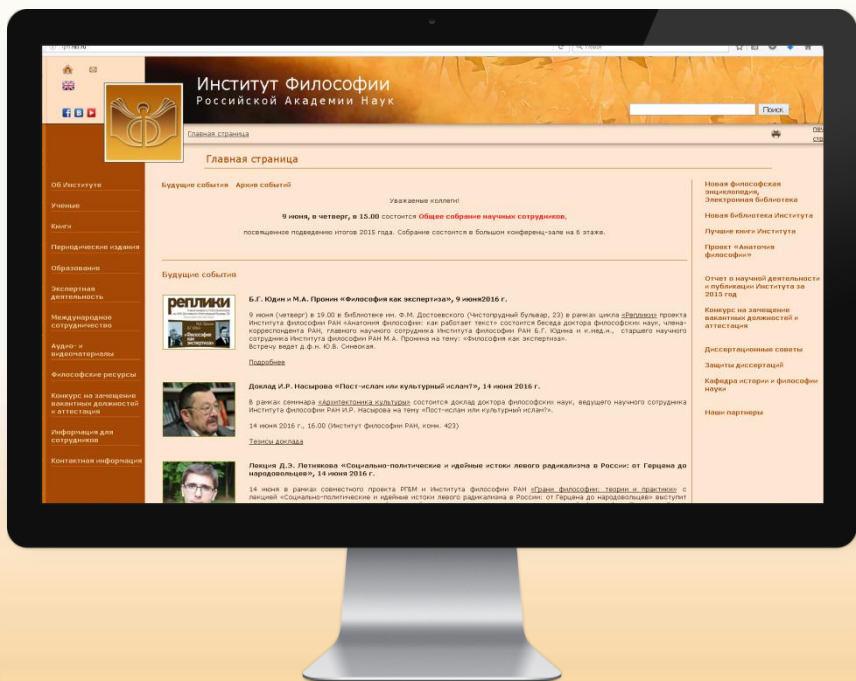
Институт Философии
Российской Академии Наук

Поиск

Главная страница

Главная страница

Об Институте
Ученые
Книги
Периодические издания
Образование
Экспертная деятельность
Международное сотрудничество
Аудио- и видеоматериалы
Философские ресурсы
Конкурс на замещение вакантных должностей и аттестация
Информация для сотрудников
Контактная информация

Будущие события   Архив событий

Уважаемые коллеги!

9 июня, в четверг, в 15.00 состоится Общее собрание научных сотрудников,

посвященное подведению итогов 2015 года. Собрание состоится в большом конференц-зале на 6 этаже.

Будущие события

Б.Г. Юдин и М.А. Пронин «Философия как экспертиза», 9 июня2016 г.

9 июня (четверг) в 19.00 в Библиотеке им. Ф.М. Достоевского (Чистопрудный бульвар, 23) в рамках цикла «Реплики» проекта Института философии РАН «Анатомия философии: как работает текст» состоится беседа доктора философских наук, члена-корреспондента РАН, главного научного сотрудника Института философии РАН Б.Г. Юдина и к.мед.н., старшего научного сотрудника Института философии РАН М.А. Пронина на тему: «Философия как экспертиза».
Встречу ведет д.ф.н. Ю.В. Синеокая.

Подробнее

Доклад И.Р. Насырова «Пост-ислам или культурный ислам?», 14 июня 2016 г.

В рамках семинара «Архитектоника культуры» состоится доклад доктора философских наук, ведущего научного сотрудника Института философии РАН И.Р. Насырова на тему «Пост-ислам или культурный ислам?».

14 июня 2016 г., 16.00 (Институт философии РАН, комн. 423)

Тезисы доклада

Лекция Д.Э. Летнякова «Социально-политические и идейные истоки левого радикализма в России: от Герцена до народовольцев», 14 июня 2016 г.

14 июня в рамках совместного проекта РГБМ и Института философии РАН «Грани философии: теории и практики» с лекцией «Социально-политические и идейные истоки левого радикализма в России: от Герцена до народовольцев» выступит

Новая философская энциклопедия, Электронная библиотека
Новая Библиотека Института
Лучшие книги Института
Проект «Анатомия философии»
Отчет о научной деятельности и публикации Института за 2015 год
Конкурс на замещение вакантных должностей и аттестация
Диссертационные советы
Защиты диссертаций
Кафедра истории философии наук
Наши партнеры

реплики